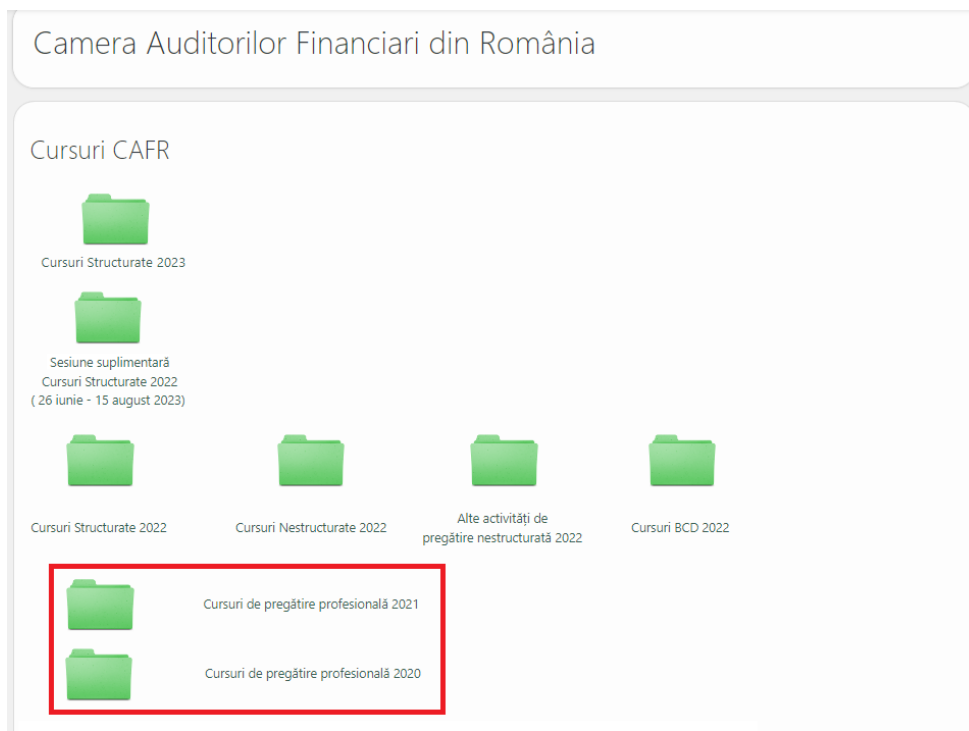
Camera Auditorilor Financiari din România

Cursuri CAFR

Cursuri Structurate 2023

Sesiune suplimentară Cursuri Structurate 2022 ( 26 iunie - 15 august 2023)

Cursuri Structurate 2022

Cursuri Nestructurate 2022

Alte activități de pregătire nestructurată 2022

Cursuri BCD 2022

Cursuri de pregătire profesională 2021

Cursuri de pregătire profesională 2020